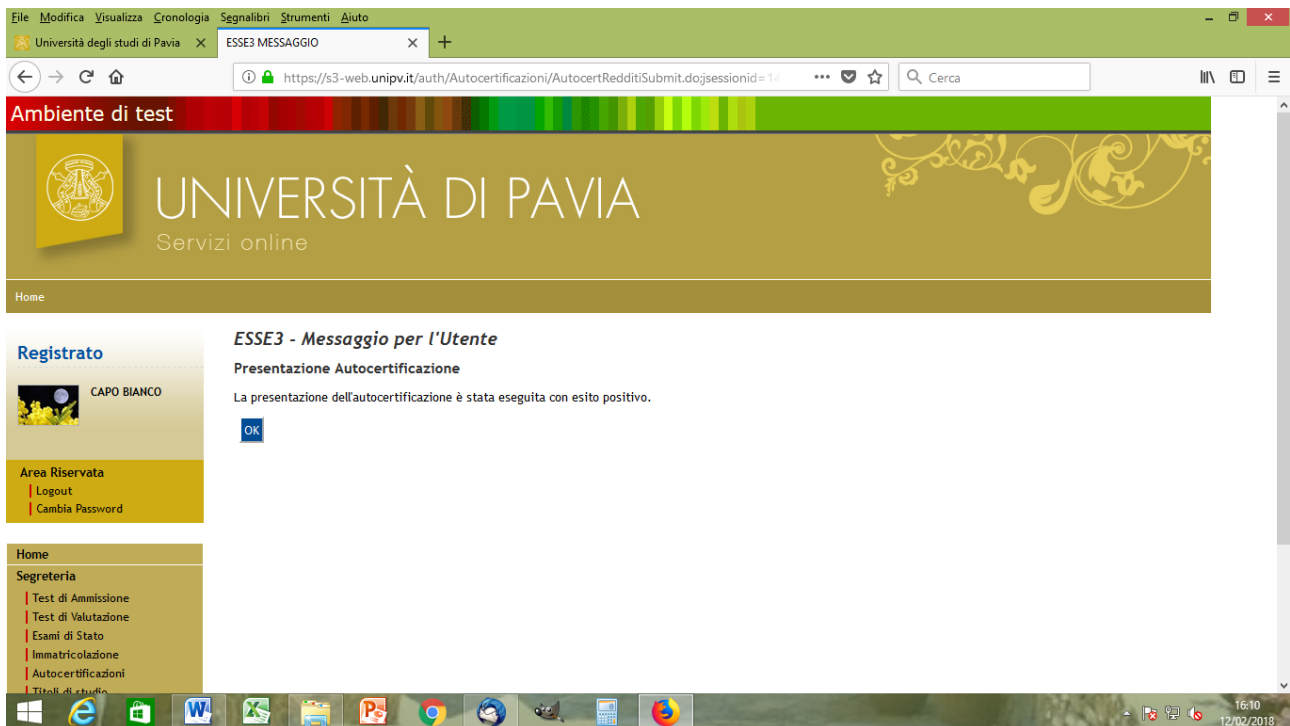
File Modifica Visualizza Cronologia Segnalibri Strumenti Aiuto

Università degli studi di Pavia ×
ESSE3 MESSAGGIO ×
+

https://s3-web.unipv.it/auth/Autocertificazioni/AutocertRedditiSubmit.do;jsessionid=14
•••
Cerca

Ambiente di test

UNIVERSITÀ DI PAVIA
Servizi online

Home

Registrato

CAPO BIANCO

Area Riservata
Logout
Cambia Password

Home
Segreteria
Test di Ammissione
Test di Valutazione
Esami di Stato
Immatricolazione
Autocertificazioni
Titoli di studio

ESSE3 - Messaggio per l'Utente

Presentazione Autocertificazione

La presentazione dell'autocertificazione è stata eseguita con esito positivo.

OK

16:10
12/02/2018